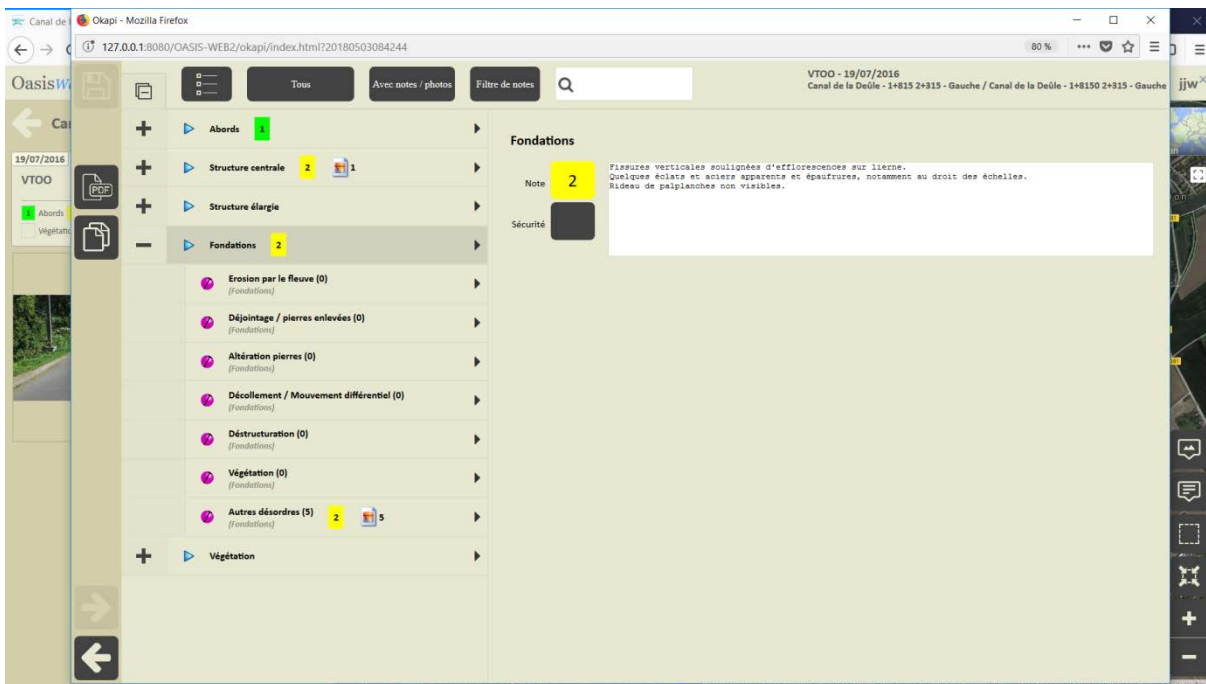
Canal de l
Okapi - Mozilla Firefox
127.0.0.1:8080/OASIS-WEB2/okapi/index.html?20180503084244
80 %
Oasis
Ca
19/07/2016
VTOO
1 Abords
Végétatio
Tous
Avec notes / photos
Filtre de notes
VTOO - 19/07/2016
Canal de la Deûle - 1+815 2+315 - Gauche / Canal de la Deûle - 1+8150 2+315 - Gauche
jjw
Abords 1
Structure centrale 2 1
Structure élargie
Fondations 2
Erosion par le fleuve (0)
(Fondations)
Déjointage / pierres enlevées (0)
(Fondations)
Altération pierres (0)
(Fondations)
Décollement / Mouvement différentiel (0)
(Fondations)
Déstructuration (0)
(Fondations)
Végétation (0)
(Fondations)
Autres désordres (5) 2 5
(Fondations)
Végétation
Fondations
Note 2
Sécurité
Fissures verticales soulignées d'efflorescences sur lierne.
Quelques éclats et aciers apparents et épaufrures, notamment au droit des échelles.
Rideau de palplanches non visibles.
PDF